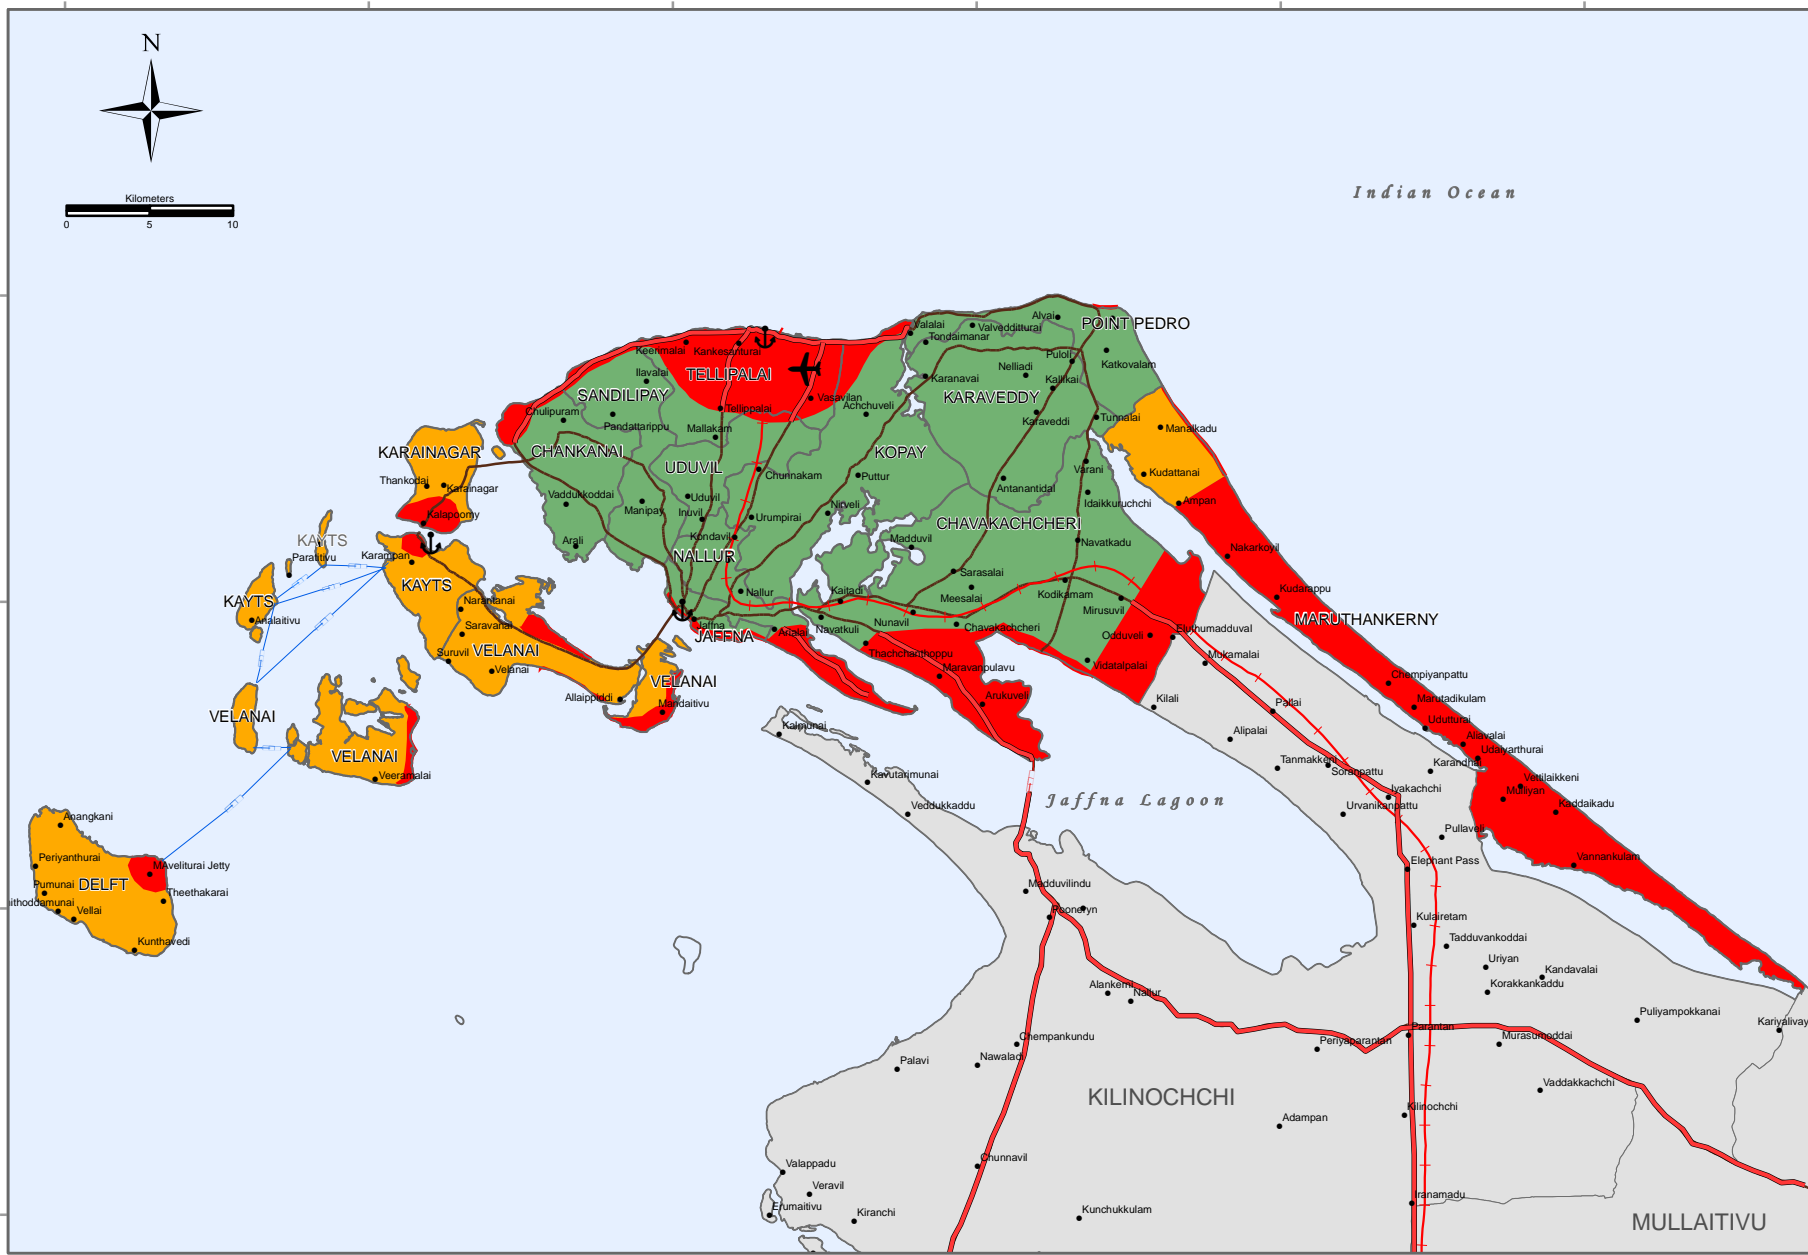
N

Kilometers
0 5 10

Indian Ocean

POINT PEDRO
Alvai
Valalai
Valveddithurai
Tondaimanar
Keerimalai
Kankesanthurai
TELLIPALAI
Ilavalai
SANDILIPAY
Vasavilan
Achchuveli
Karanavai
Nelliadi
Puloli
Katkovalam
Kalikai
KARAVEDDY
Karaveddi
Thunnalai
Manalkadu
Chulipuram
Tellippalai
Pandattarippu
Mallakam
CHANKANAI
KARAINAGAR
KOPAY
UDUVIL
Chunnakam
Puttur
Varani
Kudattanai
Thankodai
Karainagar
Vaddukkoddai
Uduvil
Antanantidal
Idaikkuruchchi
Ampan
Kalapoomy
Manipay
Inuvil
Urumpirai
Nirveli
KAYTS
Paruttivu
Karampan
Arali
Kondavil
NALLUR
CHAVAKACHCHERI
Madduvil
Navatkadu
Nakarkoyil
KAYTS
KAYTS
Analaitivu
Naranthanai
Saravanai
Nallur
Kaitadi
Sarasalai
Meesalai
Kodikamam
Mirusuvil
Kudarappu
Jaffna
JAFFNA
Ariali
Navatkuli
Nunavil
Chavakachcheri
Odduveli
Eluthumadduval
MARUTHANKERNY
Suruvil
VELANAI
Velanai
Thachchanthoppu
Maravanpulavu
Mukamalai
Vidattalpalai
VELANAI
Allaippiddi
Mandaitivu
Arukuveli
Kilali
Chempiyanpattu
Marutadikulam
Pallai
VELANAI
Kalmunai
Udutturai
Aliavalai
Alipalai
Udaiyarthurai
VELANAI
Karandhai
Veerapalai
Kavutarimunai
Tanmakkeni
Soranpattu
Vettilaikkeni
Iyakachchi
Mulliyan
Jaffna Lagoon
Veddukkaddu
Urvanikanpattu
Kaddaikadu
Anangkani
Pullaveli
Periyanthurai
Mavelitural Jetty
Elephant Pass
Vannankulam
Pumunai
DELFT
Theethakarai
Madduvilindu
ithoddamunai
Vellai
Poonaryn
Kulairetam
Kunthavedi
Tadduvankoddai
Uriyan
Kandavalai
Korakkankaddu
Alankerni
Nallur
Puliyampokkanai
Kariyalivay
Paranthan
Chempankundu
Periyaparantan
Murasumoddai
Palavi
Nawalady
Vaddakkachchi
KILINOCHCHI
Adampan
Kilinochchi
Chunnavil
Valappadu
Veravil
Iranamadu
Erumaitivu
Kiranchi
Kunchukkulam
MULLAITIVU